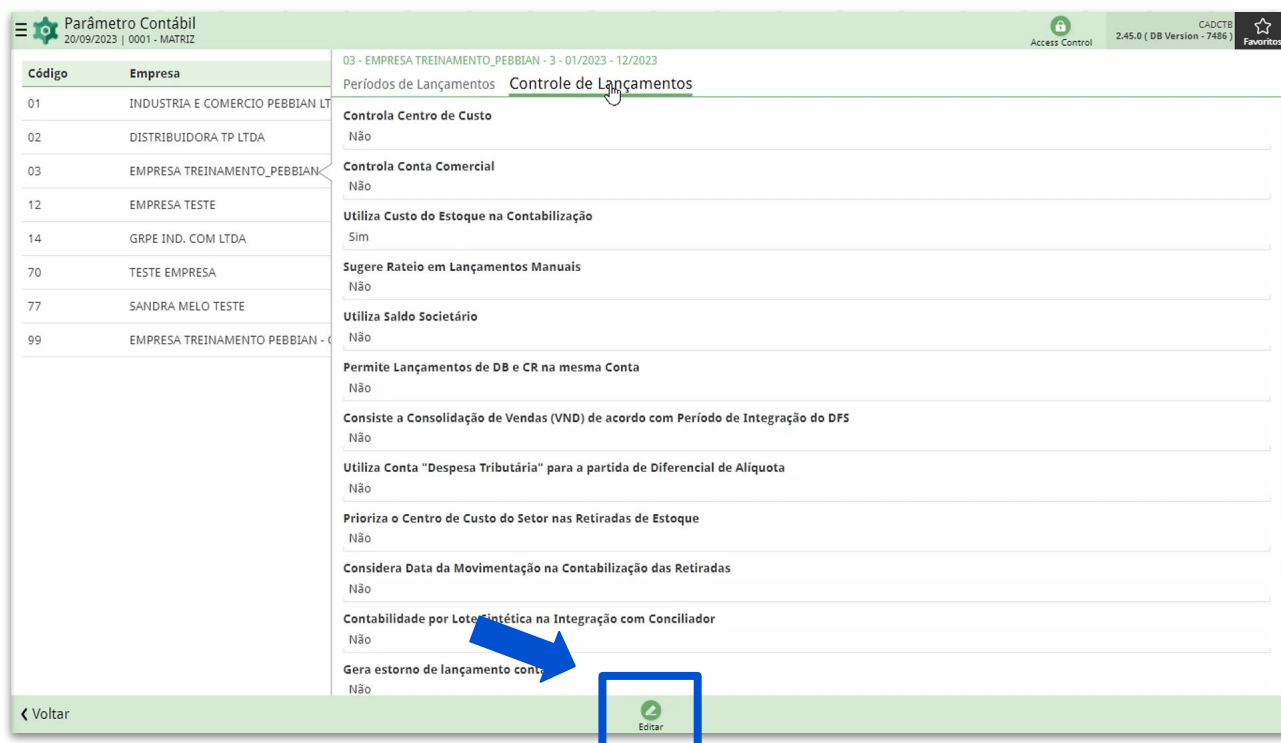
Parâmetro Contábil
20/09/2023 | 0001 - MATRIZ

Access Control

CADCTB
2.45.0 ( DB Version - 7486 )

Favoritos

| Código | Empresa |
|---|---|
| 01 | INDUSTRIA E COMERCIO PEBBIAN LT |
| 02 | DISTRIBUIDORA TP LTDA |
| 03 | EMPRESA TREINAMENTO_PEBBIAN |
| 12 | EMPRESA TESTE |
| 14 | GRPE IND. COM LTDA |
| 70 | TESTE EMPRESA |
| 77 | SANDRA MELO TESTE |
| 99 | EMPRESA TREINAMENTO PEBBIAN - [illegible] |

03 - EMPRESA TREINAMENTO_PEBBIAN - 3 - 01/2023 - 12/2023

Períodos de Lançamentos   Controle de Lançamentos

Controla Centro de Custo
Não

Controla Conta Comercial
Não

Utiliza Custo do Estoque na Contabilização
Sim

Sugere Rateio em Lançamentos Manuais
Não

Utiliza Saldo Societário
Não

Permite Lançamentos de DB e CR na mesma Conta
Não

Consiste a Consolidação de Vendas (VND) de acordo com Período de Integração do DFS
Não

Utiliza Conta "Despesa Tributária" para a partida de Diferencial de Alíquota
Não

Prioriza o Centro de Custo do Setor nas Retiradas de Estoque
Não

Considera Data da Movimentação na Contabilização das Retiradas
Não

Contabilidade por Lote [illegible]ntética na Integração com Conciliador
Não

Gera estorno de lançamento cont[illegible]
Não

Voltar

Editar